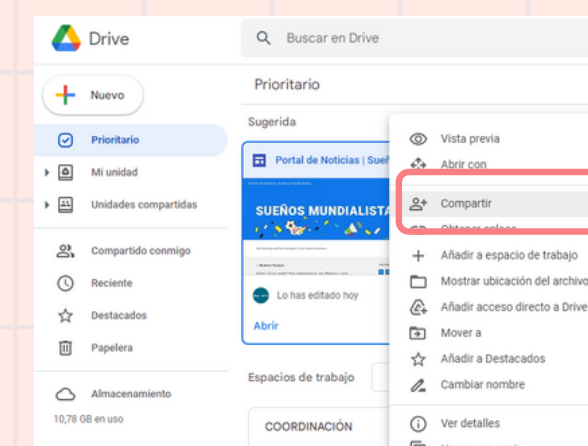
Drive

Buscar en Drive

Nuevo

Prioritario

Mi unidad

Unidades compartidas

Compartido conmigo

Reciente

Destacados

Papelera

Almacenamiento

10,78 GB en uso

Prioritario

Sugerida

Portal de Noticias | Sueñ

SUEÑOS MUNDIALISTA

Lo has editado hoy

Abrir

Espacios de trabajo

COORDINACIÓN

Vista previa

Abrir con

Compartir

Obtener enlace

Añadir a espacio de trabajo

Mostrar ubicación del archivo

Añadir acceso directo a Drive

Mover a

Añadir a Destacados

Cambiar nombre

Ver detalles

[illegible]